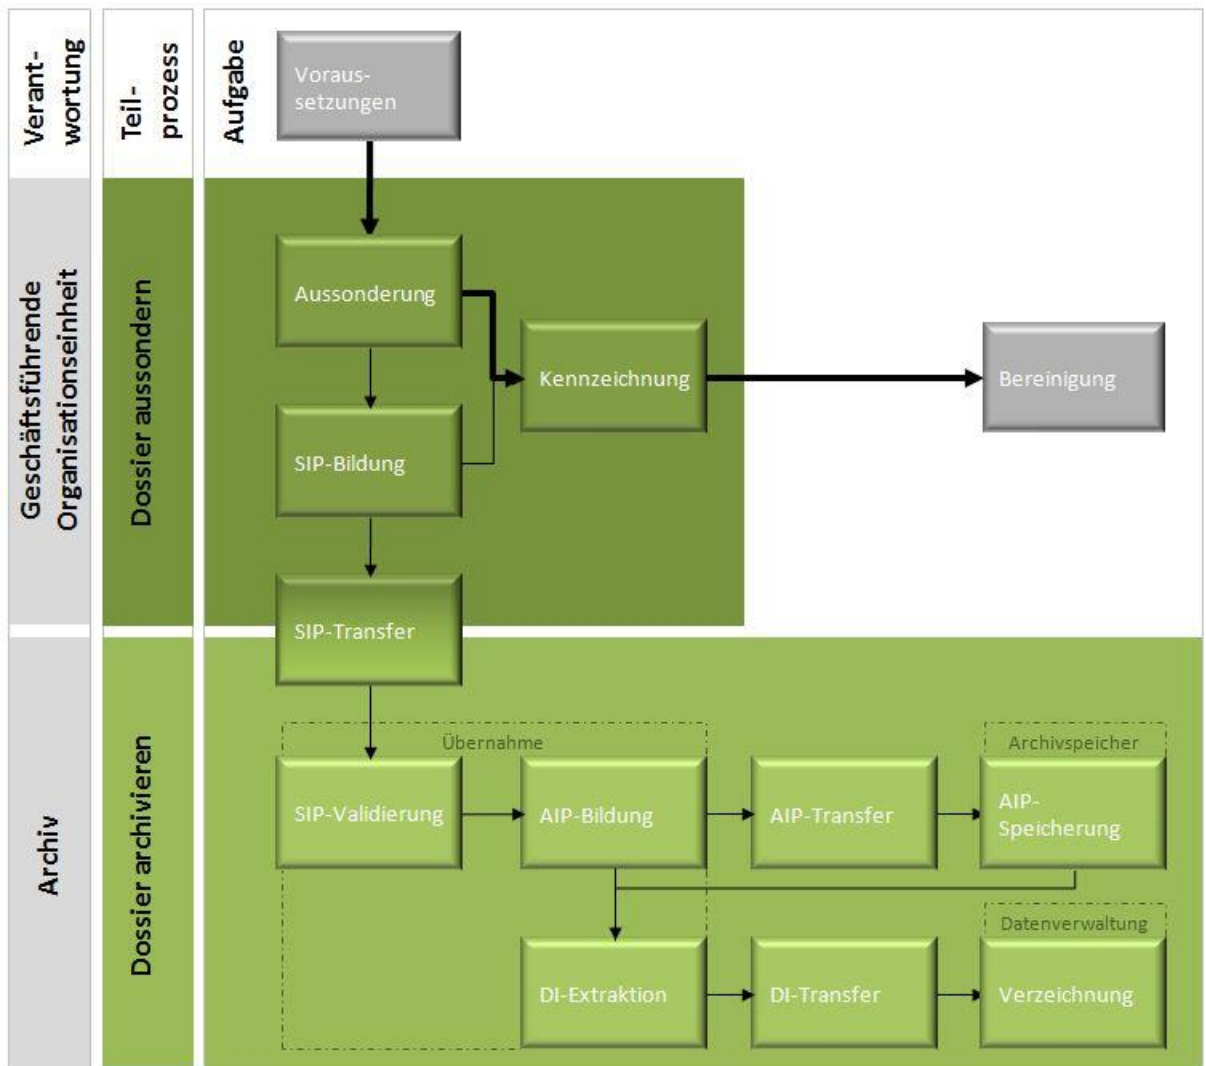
Verantwortung

Teilprozess

Aufgabe

Voraussetzungen

Geschäftsführende Organisationseinheit

Dossier aussondern

Aussonderung

Kennzeichnung

Bereinigung

SIP-Bildung

SIP-Transfer

Archiv

Dossier archivieren

Übernahme

Archivspeicher

SIP-Validierung

AIP-Bildung

AIP-Transfer

AIP-Speicherung

Datenverwaltung

DI-Extraktion

DI-Transfer

Verzeichnung